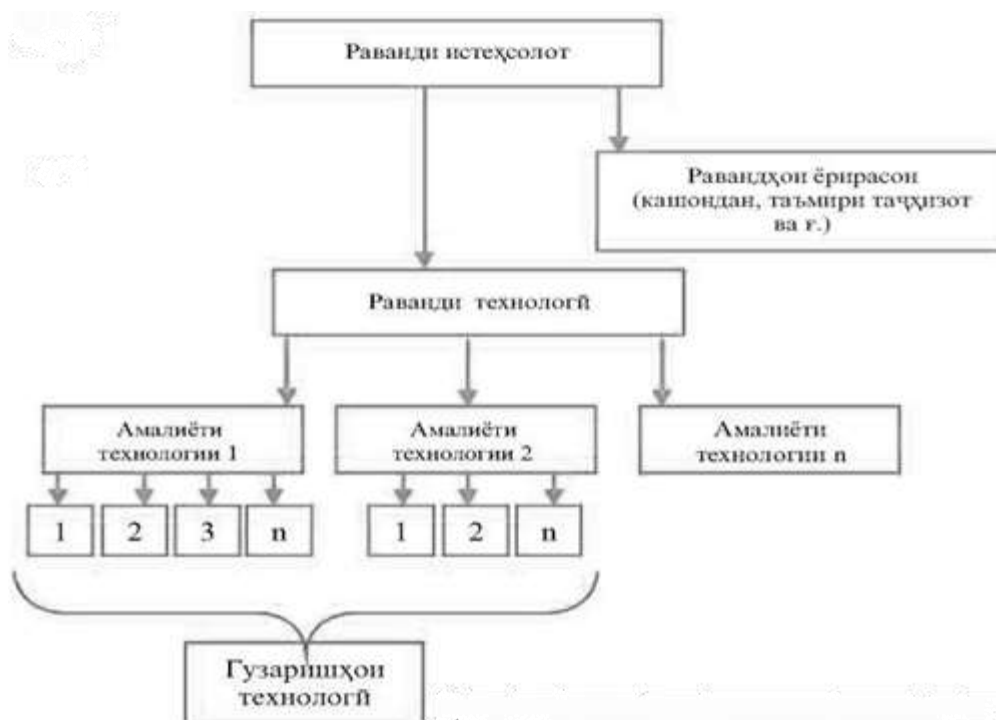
Раванди истеҳсолот

Равандҳои ёрирасон (кашондан, таъмири таҷҳизот ва ғ.)

Раванди технологӣ

Амалиёти технологии 1

Амалиёти технологии 2

Амалиёти технологии n

1

2

3

n

1

2

n

Гузаришҳои технологӣ